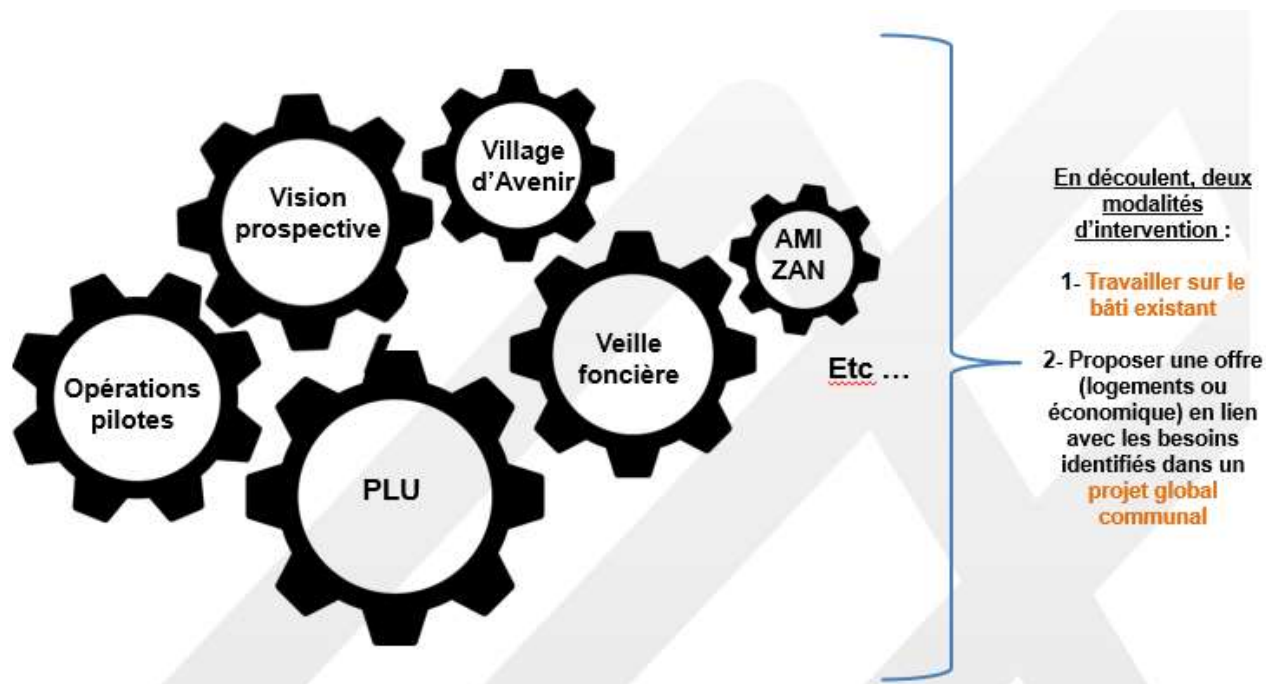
Village d'Avenir

Vision prospective

AMI ZAN

Veille foncière

Opérations pilotes

PLU

Etc …

En découlent, deux modalités d'intervention :

1- Travailler sur le bâti existant

2- Proposer une offre (logements ou économique) en lien avec les besoins identifiés dans un projet global communal